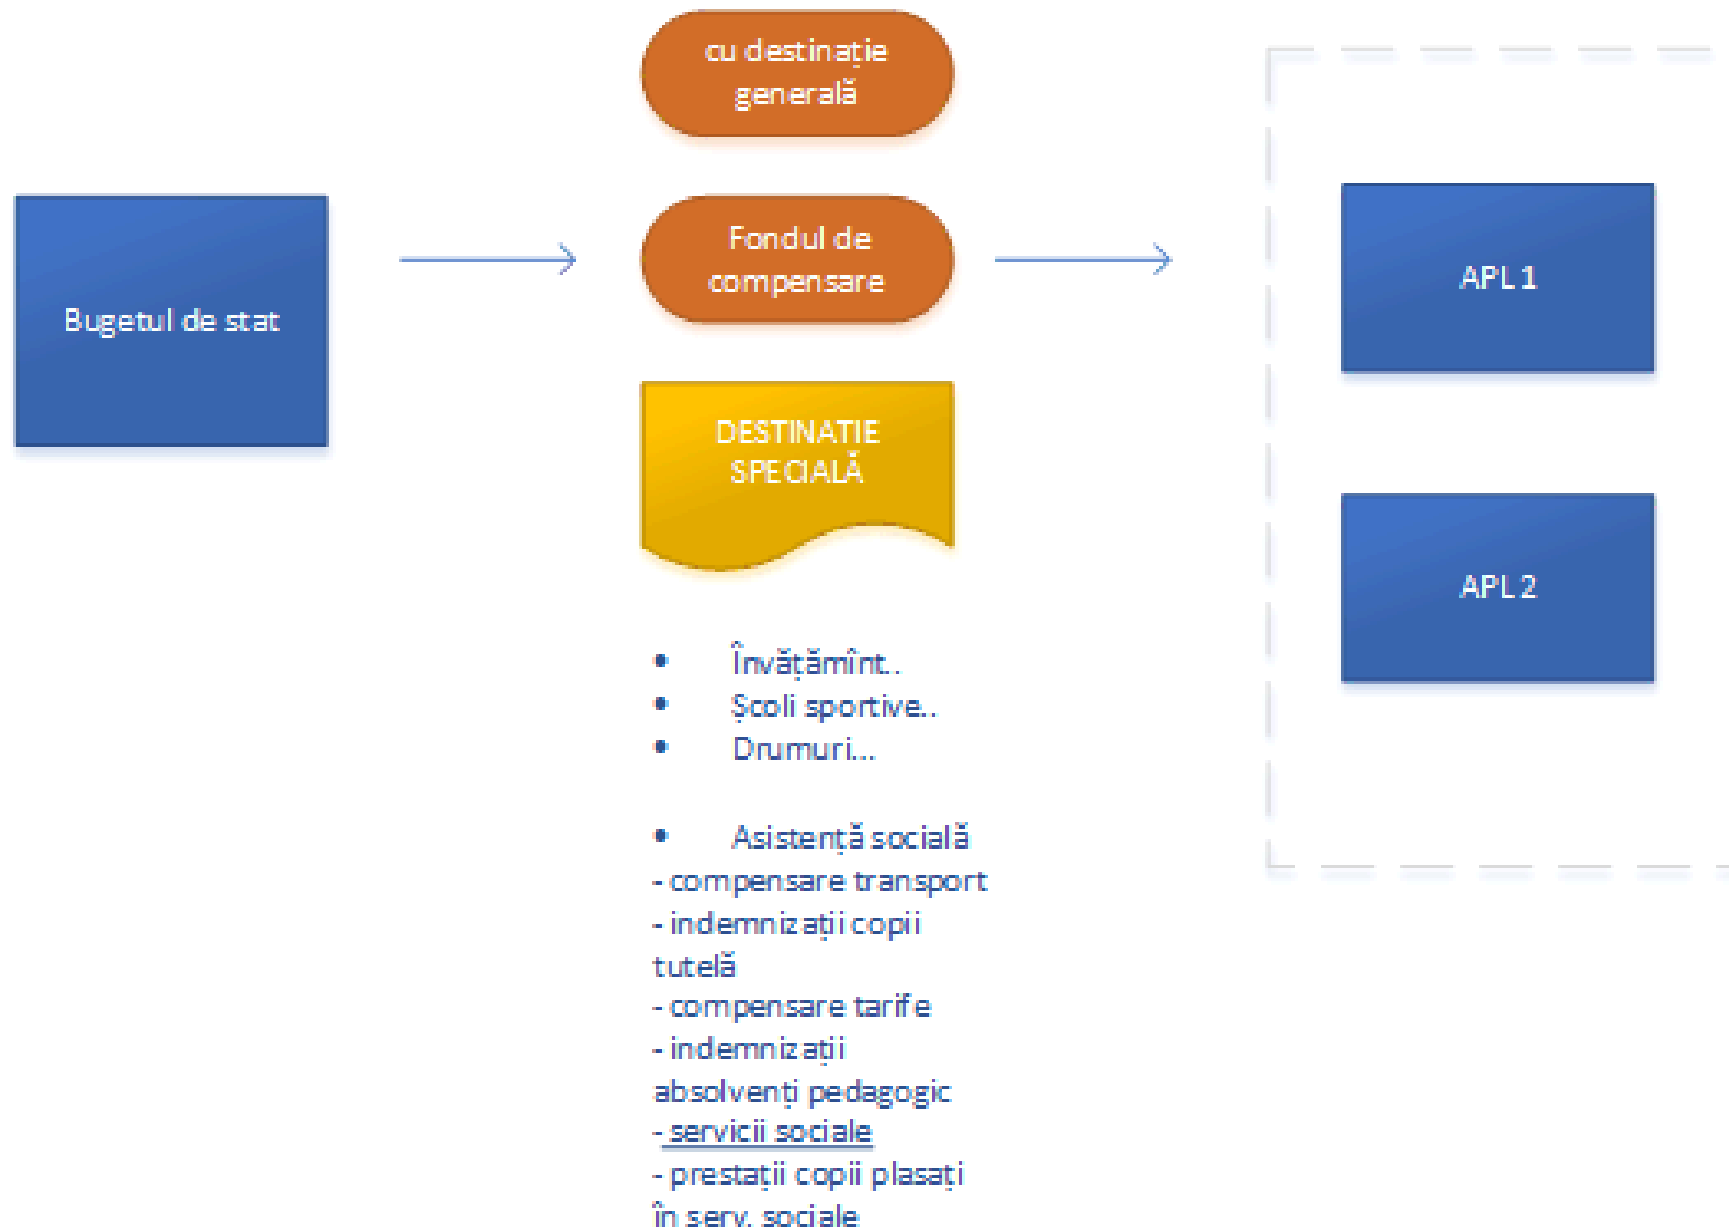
cu destinație generală

Bugetul de stat

Fondul de compensare

APL 1

DESTINATIE SPECIALĂ

APL 2

• Învățămînt..
• Școli sportive..
• Drumuri...

• Asistență socială
- compensare transport
- indemnizații copii tutelă
- compensare tarife
- indemnizații absolvenți pedagogic
- servicii sociale
- prestații copii plasați în serv. sociale